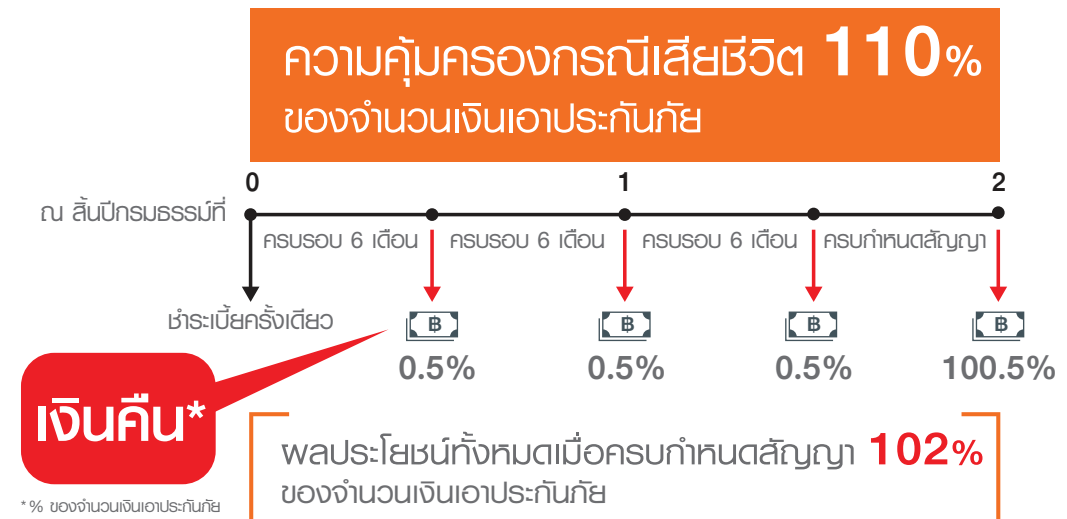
ความคุ้มครองกรณีเสียชีวิต 110%
ของจำนวนเงินเอาประกันภัย

0
1
2

ณ สิ้นปีกรมธรรม์ที่

ครบรอบ 6 เดือน
ครบรอบ 6 เดือน
ครบรอบ 6 เดือน
ครบกำหนดสัญญา

ชำระเบี้ยครั้งเดียว

฿
0.5%
฿
0.5%
฿
0.5%
฿
100.5%

เงินคืน*

ผลประโยชน์ทั้งหมดเมื่อครบกำหนดสัญญา 102%
ของจำนวนเงินเอาประกันภัย

* % ของจำนวนเงินเอาประกันภัย